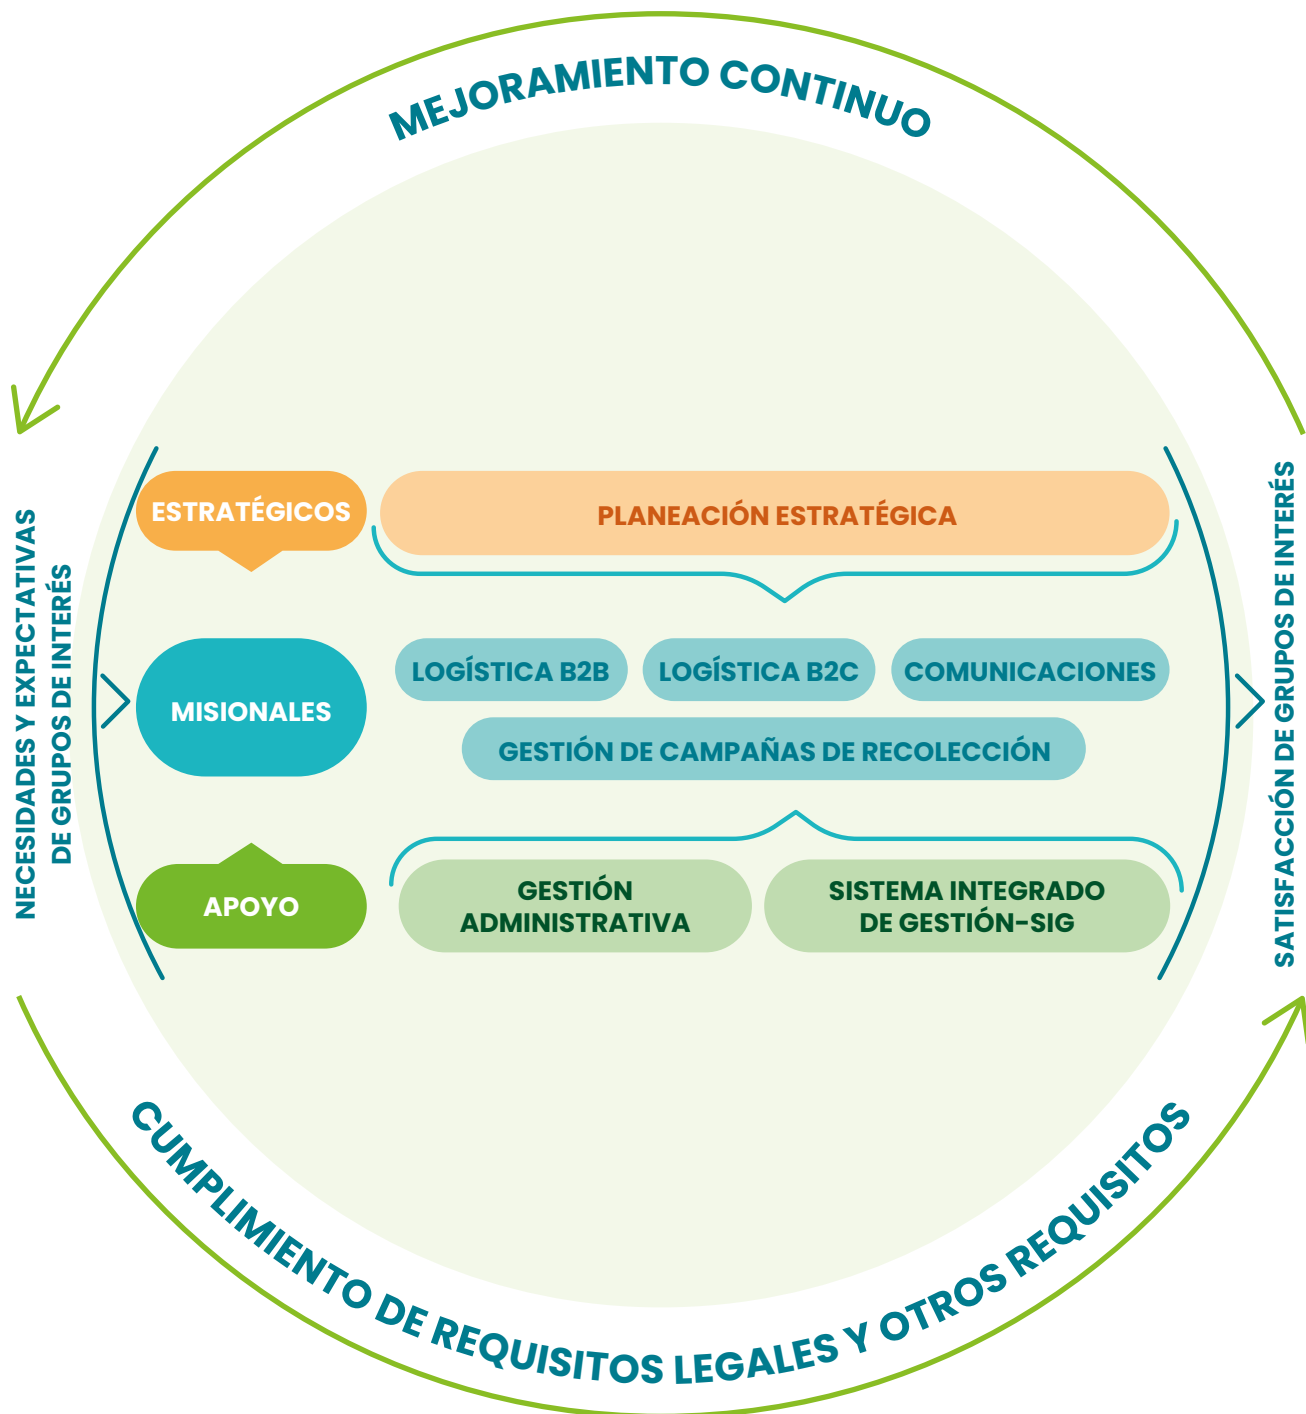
MEJORAMIENTO CONTINUO

NECESIDADES Y EXPECTATIVAS DE GRUPOS DE INTERÉS

ESTRATÉGICOS

PLANEACIÓN ESTRATÉGICA

MISIONALES

LOGÍSTICA B2B

LOGÍSTICA B2C

COMUNICACIONES

GESTIÓN DE CAMPAÑAS DE RECOLECCIÓN

APOYO

GESTIÓN ADMINISTRATIVA

SISTEMA INTEGRADO DE GESTIÓN-SIG

SATISFACCIÓN DE GRUPOS DE INTERÉS

CUMPLIMIENTO DE REQUISITOS LEGALES Y OTROS REQUISITOS